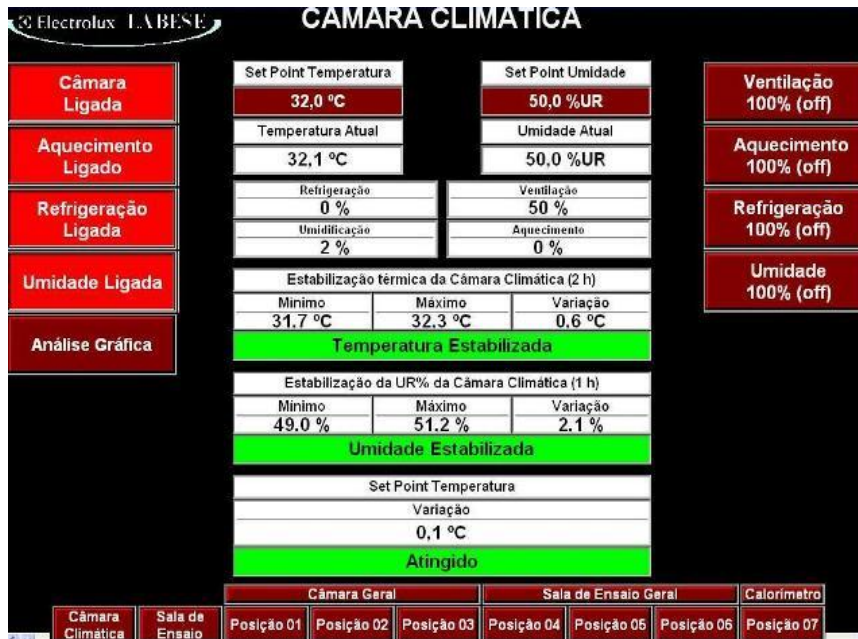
Electrolux LABESE

CAMARA CLIMATICA

Câmara Ligada

Aquecimento Ligado

Refrigeração Ligada

Umidade Ligada

Análise Gráfica

Set Point Temperatura
32,0 ºC

Set Point Umidade
50,0 %UR

Temperatura Atual
32,1 ºC

Umidade Atual
50,0 %UR

Refrigeração
0 %

Ventilação
50 %

Umidificação
2 %

Aquecimento
0 %

Estabilização térmica da Câmara Climática (2 h)

| Mínimo | Máximo | Variação |
|---|---|---|
| 31,7 ºC | 32,3 ºC | 0,6 ºC |

Temperatura Estabilizada

Estabilização da UR% da Câmara Climática (1 h)

| Mínimo | Máximo | Variação |
|---|---|---|
| 49.0 % | 51.2 % | 2.1 % |

Umidade Estabilizada

Set Point Temperatura
Variação
0,1 ºC
Atingido

Ventilação 100% (off)

Aquecimento 100% (off)

Refrigeração 100% (off)

Umidade 100% (off)

Câmara Geral
Sala de Ensaio Geral
Calorimetro

Câmara Climática
Sala de Ensaio
Posição 01
Posição 02
Posição 03
Posição 04
Posição 05
Posição 06
Posição 07